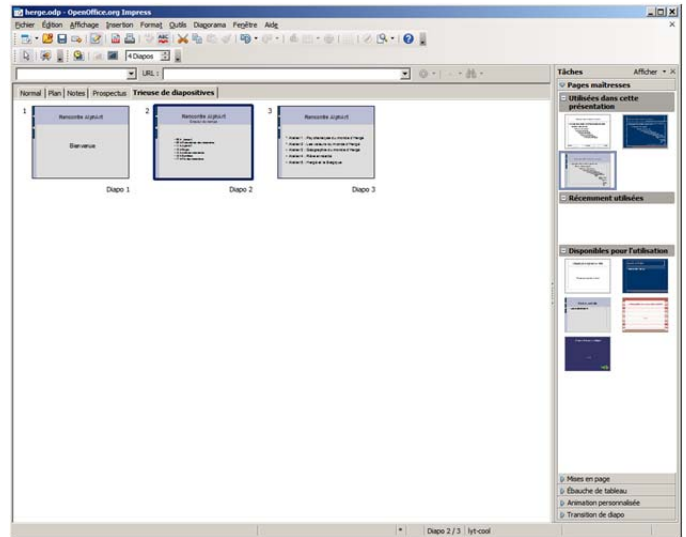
herge.odp - OpenOffice.org Impress

Fichier Édition Affichage Insertion Format Outils Diaporama Fenêtre Aide

4 Diapos

URL :

Normal | Plan | Notes | Prospectus | Trieuse de diapositives

1
Rencontre citoyenne
Bienvenue
Diapo 1

2
Rencontre citoyenne
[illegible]
Diapo 2

3
Rencontre citoyenne
Atelier 1 - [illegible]
Atelier 2 - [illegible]
Atelier 3 - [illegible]
Atelier 4 - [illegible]
Atelier 5 - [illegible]
Diapo 3

Tâches
Afficher
Pages maîtresses
Utilisées dans cette présentation
Récemment utilisées
Disponibles pour l'utilisation
Mises en page
Ébauche de tableau
Animation personnalisée
Transition de diapo

Diapo 2 / 3 | lyt-cool